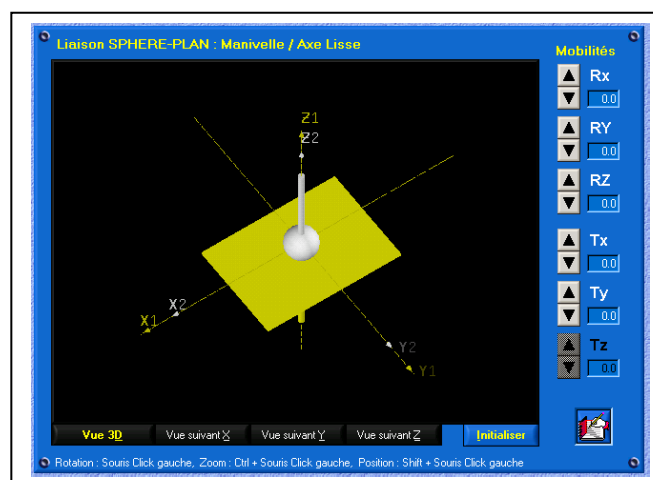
Liaison SPHERE-PLAN : Manivelle / Axe Lisse

Mobilités

Rx
0.0
RY
0.0
RZ
0.0
Tx
0.0
Ty
0.0
Tz
0.0

Z1
Z2
X2
X1
Y2
Y1

Vue 3D
Vue suivant X
Vue suivant Y
Vue suivant Z
Initialiser

Rotation : Souris Click gauche, Zoom : Ctrl + Souris Click gauche, Position : Shift + Souris Click gauche